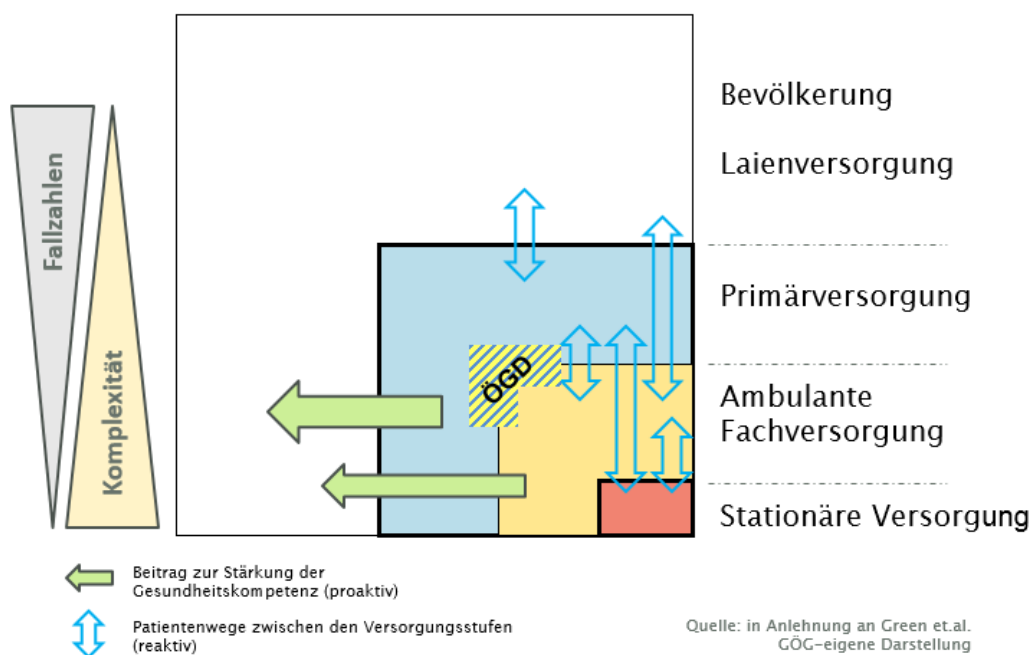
Fallzahlen

Komplexität

ÖGD

Bevölkerung

Laienversorgung

Primärversorgung

Ambulante Fachversorgung

Stationäre Versorgung

Beitrag zur Stärkung der Gesundheitskompetenz (proaktiv)

Patientenwege zwischen den Versorgungsstufen (reaktiv)

Quelle: in Anlehnung an Green et.al. GÖG-eigene Darstellung